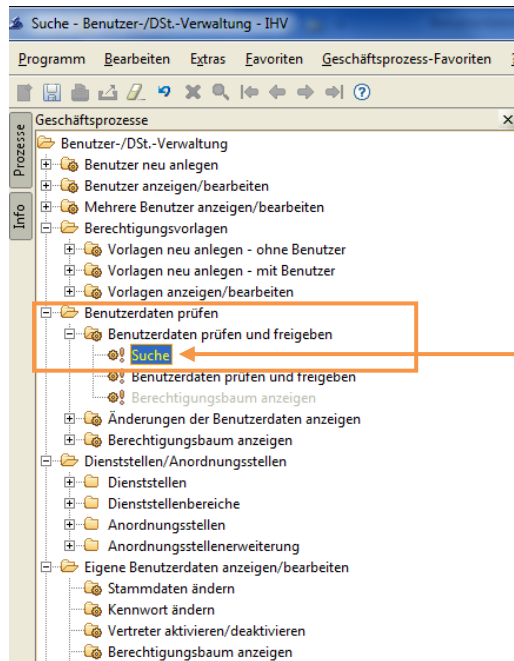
Suche - Benutzer-/DSt.-Verwaltung - IHV

Programm Bearbeiten Extras Favoriten Geschäftsprozess-Favoriten

Prozesse
Info

Geschäftsprozesse ×

Benutzer-/DSt.-Verwaltung
Benutzer neu anlegen
Benutzer anzeigen/bearbeiten
Mehrere Benutzer anzeigen/bearbeiten
Berechtigungsvorlagen
Vorlagen neu anlegen - ohne Benutzer
Vorlagen neu anlegen - mit Benutzer
Vorlagen anzeigen/bearbeiten
Benutzerdaten prüfen
Benutzerdaten prüfen und freigeben
Suche
Benutzerdaten prüfen und freigeben
Berechtigungsbaum anzeigen
Änderungen der Benutzerdaten anzeigen
Berechtigungsbaum anzeigen
Dienststellen/Anordnungsstellen
Dienststellen
Dienststellenbereiche
Anordnungsstellen
Anordnungsstellenerweiterung
Eigene Benutzerdaten anzeigen/bearbeiten
Stammdaten ändern
Kennwort ändern
Vertreter aktivieren/deaktivieren
Berechtigungsbaum anzeigen